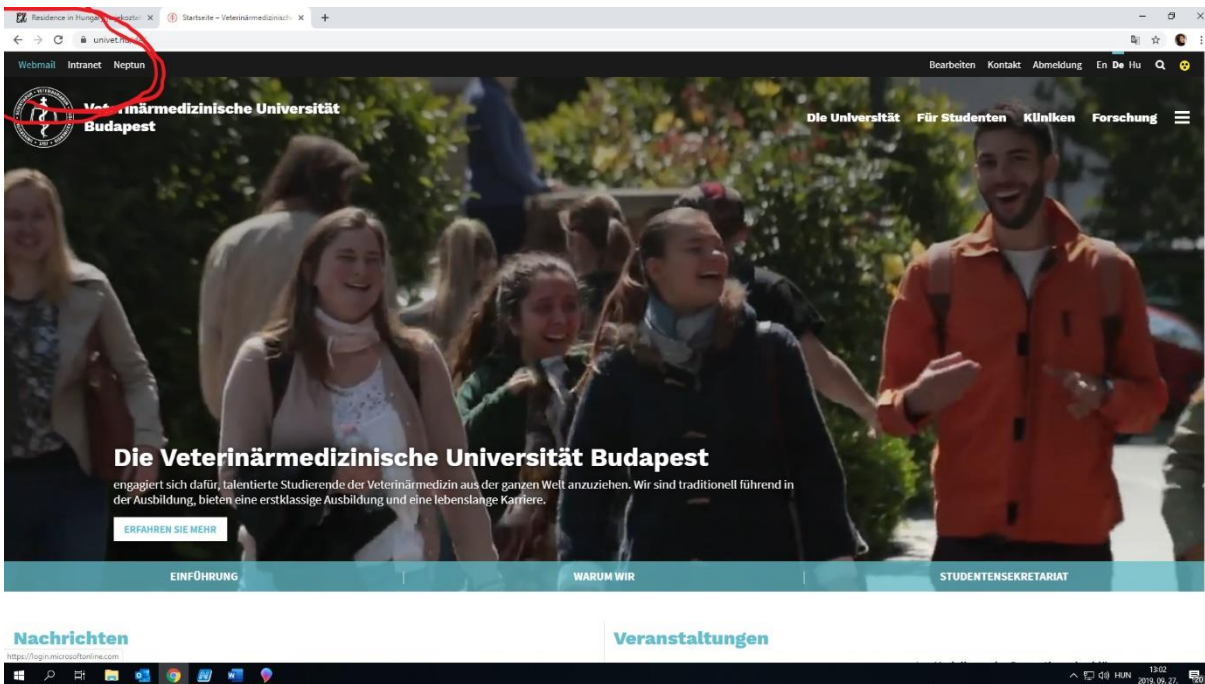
Residence in Hungary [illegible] ×
Startseite – Veterinärmedizinisch ×
+

univet.hu/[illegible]

Webmail Intranet Neptun

Bearbeiten Kontakt Abmeldung En De Hu

Vet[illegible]närmedizinische Universität Budapest

Die Universität Für Studenten Kliniken Forschung

Die Veterinärmedizinische Universität Budapest

engagiert sich dafür, talentierte Studierende der Veterinärmedizin aus der ganzen Welt anzuziehen. Wir sind traditionell führend in der Ausbildung, bieten eine erstklassige Ausbildung und eine lebenslange Karriere.

ERFAHREN SIE MEHR

EINFÜHRUNG

WARUM WIR

STUDENTENSEKRETARIAT

Nachrichten

Veranstaltungen

https://login.microsoftonline.com

HUN 13:02 2019. 09. 27.